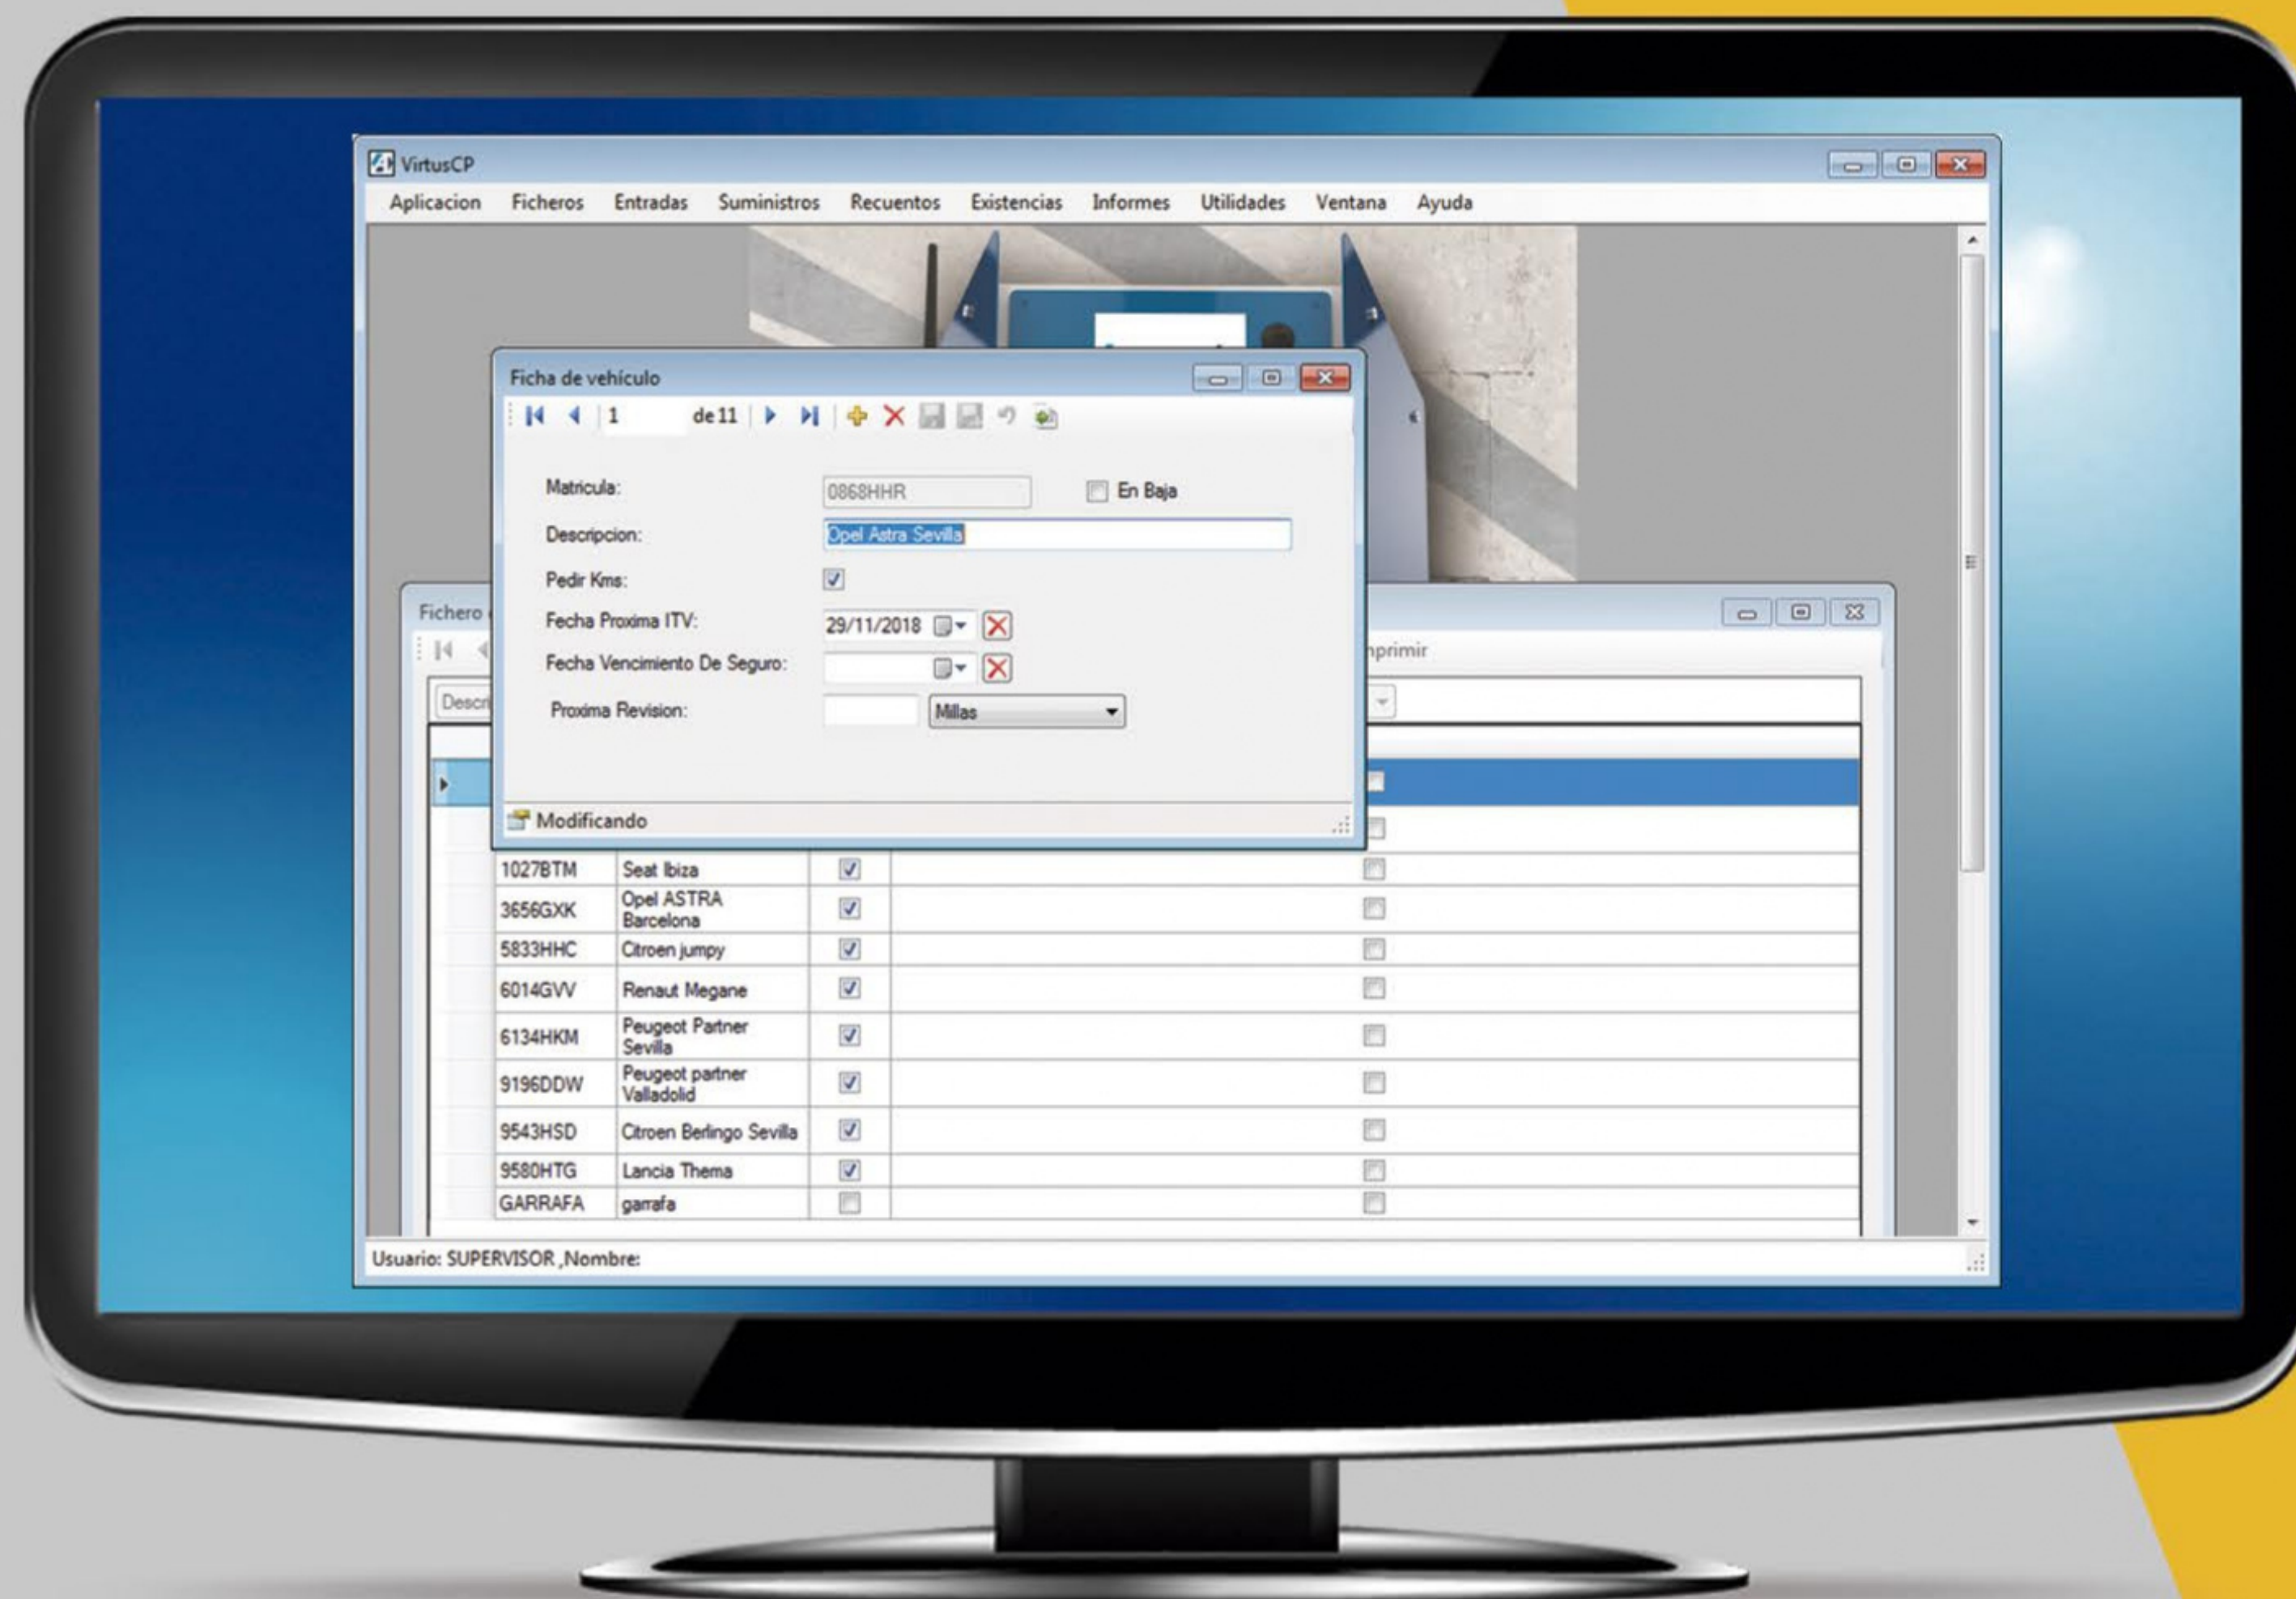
VirtusCP

Aplicacion Ficheros Entradas Suministros Recuentos Existencias Informes Utilidades Ventana Ayuda

Ficha de vehículo

1 de 11

Matricula: 0868HHR

En Baja

Descripcion: Opel Astra Sevilla

Pedir Kms:

Fecha Proxima ITV: 29/11/2018

Fecha Vencimiento De Seguro:

Proxima Revision: Millas

Modificando

Fichero

Descri

nprimir

| 1027BTM | Seat Ibiza |
|---|---|
| 3656GXK | Opel ASTRA Barcelona |
| 5833HHC | Citroen jumpy |
| 6014GVV | Renaut Megane |
| 6134HKM | Peugeot Partner Sevilla |
| 9196DDW | Peugeot partner Valladolid |
| 9543HSD | Citroen Berlingo Sevilla |
| 9580HTG | Lancia Thema |
| GARRAFA | garrafa |

Usuario: SUPERVISOR ,Nombre: